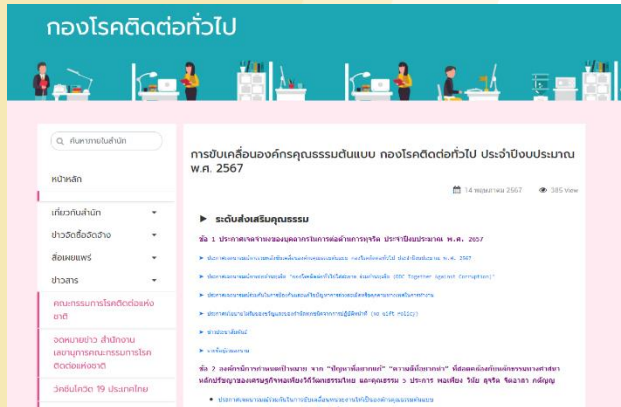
กองโรคติดต่อทั่วไป

ค้นหาภายในสำนัก

หน้าหลัก

เกี่ยวกับสำนัก

ข่าวจัดซื้อจัดจ้าง

สื่อเผยแพร่

ข่าวสาร

คณะกรรมการโรคติดต่อแห่งชาติ

จดหมายข่าว สำนักงานเลขานุการคณะกรรมการโรคติดต่อแห่งชาติ

วัคซีนโควิด 19 ประเทศไทย

การขับเคลื่อนองค์กรคุณธรรมต้นแบบ กองโรคติดต่อทั่วไป ประจำปีงบประมาณ พ.ศ. 2567

14 พฤษภาคม 2567 385 View

► ระดับส่งเสริมคุณธรรม

ข้อ 1 ประกาศเจตจำนงของบุคลากรในการต่อต้านการทุจริต ประจำปีงบประมาณ พ.ศ. 2567

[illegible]

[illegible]

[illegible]

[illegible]

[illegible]

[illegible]

ข้อ 2 กองโรคติดต่อทั่วไปกำหนดเป้าหมาย จาก "ปัญหาที่อยากแก้" "ความดีที่อยากทำ" ที่สอดคล้องกับหลักธรรมทางศาสนา หลักปรัชญาของเศรษฐกิจพอเพียงวิถีวัฒนธรรมไทย และคุณธรรม 5 ประการ พอเพียง วินัย สุจริต จิตอาสา กตัญญู

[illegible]